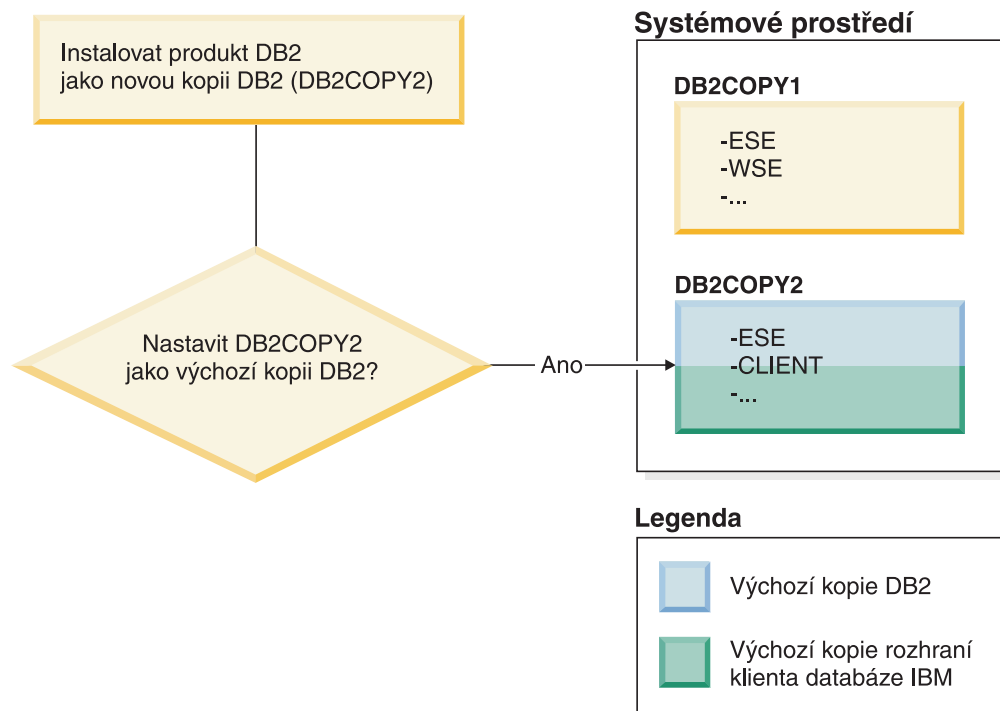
Instalovat produkt DB2 jako novou kopii DB2 (DB2COPY2)

Nastavit DB2COPY2 jako výchozí kopii DB2?

Ano

Systémové prostředí

DB2COPY1

-ESE
-WSE
-...

DB2COPY2

-ESE
-CLIENT
-...

Legenda

Výchozí kopie DB2

Výchozí kopie rozhraní klienta databáze IBM